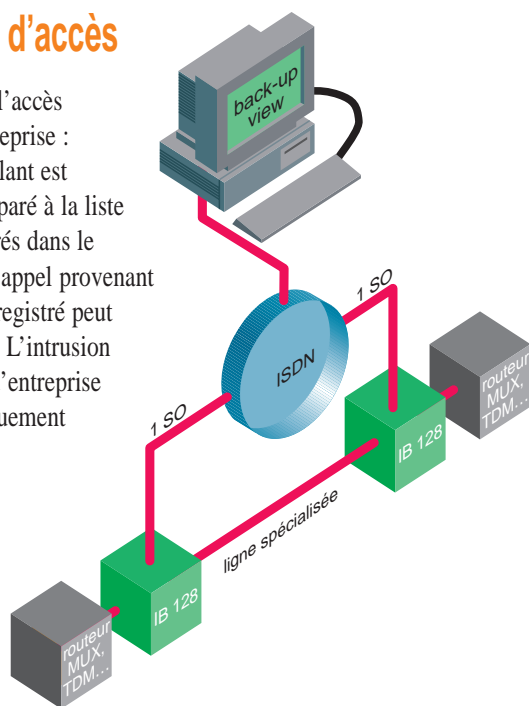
d'accès

l'accès
eprise :
lant est
paré à la liste
és dans le
appel provenant
registré peut
L'intrusion
'entreprise
uement

back-up view

1 SO

ISDN

1 SO

IB 128

routeur MUX, TDM...

ligne spécialisée

IB 128

routeur MUX, TDM...